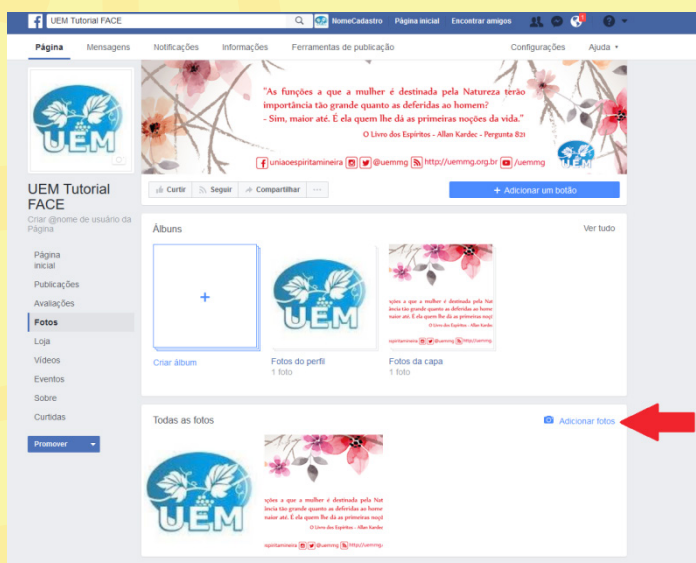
UEM Tutorial FACE
NomeCadastro Página inicial Encontrar amigos

Página Mensagens Notificações Informações Ferramentas de publicação Configurações Ajuda

"As funções a que a mulher é destinada pela Natureza terão importância tão grande quanto as deferidas ao homem?
- Sim, maior até. É ela quem lhe dá as primeiras noções da vida."
O Livro dos Espíritos - Allan Kardec - Pergunta 821

uniaoespiritamineira @uemmg http://uemmg.org.br /uemmg

UEM

UEM Tutorial FACE
Criar @nome de usuário da Página

Curtir Seguir Compartilhar ···
+ Adicionar um botão

Página inicial
Publicações
Avaliações
Fotos
Loja
Vídeos
Eventos
Sobre
Curtidas

Promover

Álbuns
Ver tudo

+
Criar álbum

Fotos do perfil
1 foto

Fotos da capa
1 foto

Todas as fotos
Adicionar fotos